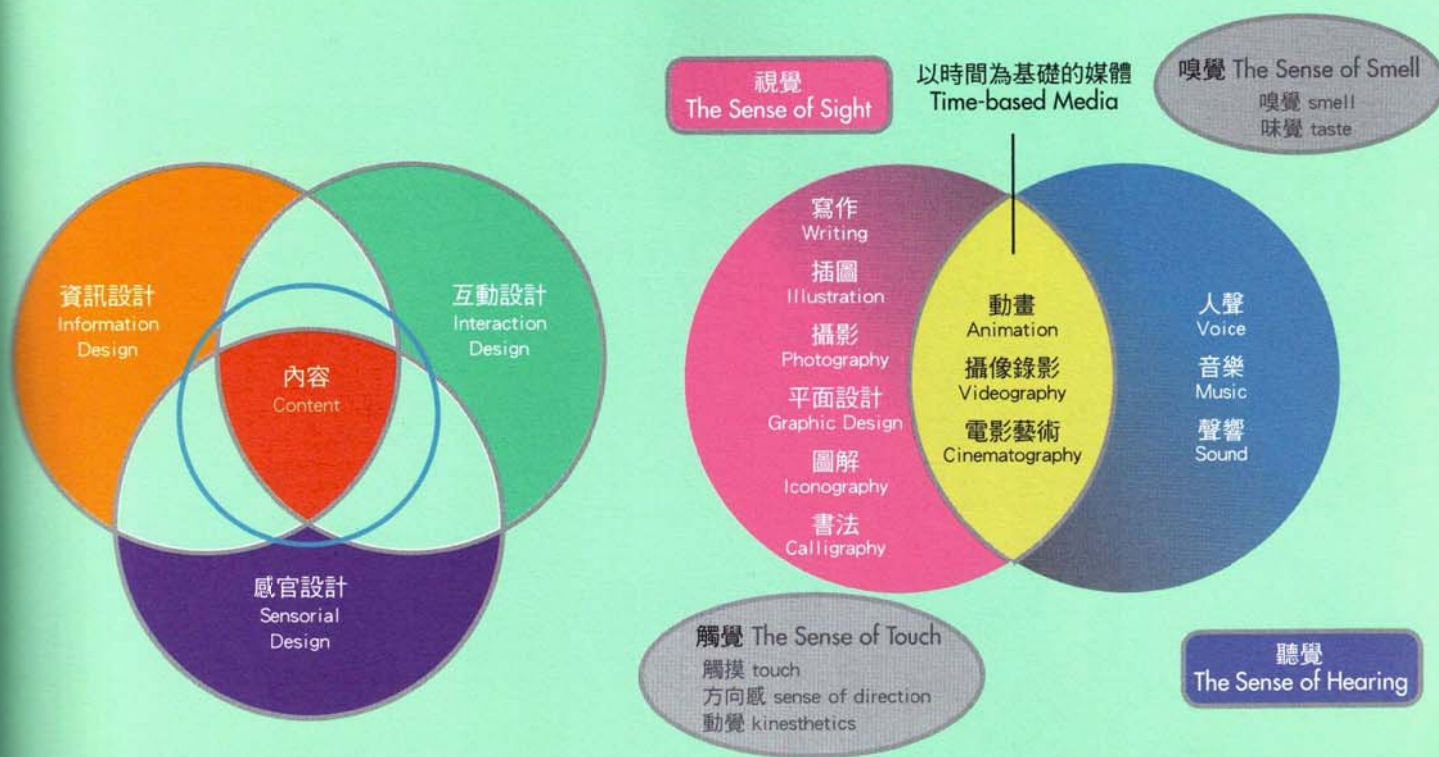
資訊設計
Information Design

互動設計
Interaction Design

內容
Content

感官設計
Sensorial Design

視覺
The Sense of Sight

以時間為基礎的媒體
Time-based Media

嗅覺 The Sense of Smell
嗅覺 smell
味覺 taste

寫作
Writing
插圖
Illustration
攝影
Photography
平面設計
Graphic Design
圖解
Iconography
書法
Calligraphy

動畫
Animation
攝像錄影
Videography
電影藝術
Cinematography

人聲
Voice
音樂
Music
聲響
Sound

觸覺 The Sense of Touch
觸摸 touch
方向感 sense of direction
動覺 kinesthetics

聽覺
The Sense of Hearing